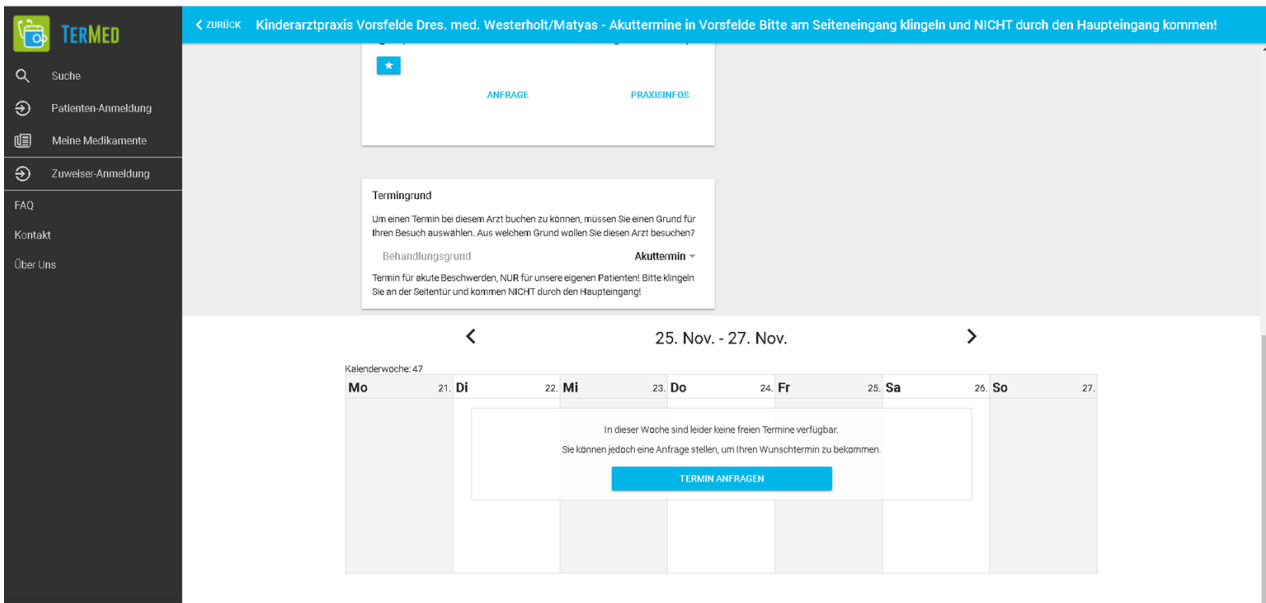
TERMED

Suche

Patienten-Anmeldung

Meine Medikamente

Zuweiser-Anmeldung

FAQ

Kontakt

Über Uns

ZURÜCK Kinderarztpraxis Vorsfelde Dres. med. Westerholt/Matyas - Akuttermine in Vorsfelde Bitte am Seiteneingang klingeln und NICHT durch den Haupteingang kommen!

★

ANFRAGE

PRAXISINFOS

Termingrund

Um einen Termin bei diesem Arzt buchen zu können, müssen Sie einen Grund für Ihren Besuch auswählen. Aus welchem Grund wollen Sie diesen Arzt besuchen?

Behandlungsgrund Akuttermin

Termin für akute Beschwerden, NUR für unsere eigenen Patienten! Bitte klingeln Sie an der Seitentür und kommen NICHT durch den Haupteingang!

<

25. Nov. - 27. Nov.

>

Kalenderwoche: 47

| Mo 21. | Di 22. | Mi 23. | Do 24. | Fr 25. | Sa 26. | So 27. |
|---|---|---|---|---|---|---|

In dieser Woche sind leider keine freien Termine verfügbar.

Sie können jedoch eine Anfrage stellen, um Ihren Wunschtermin zu bekommen.

TERMIN ANFRAGEN